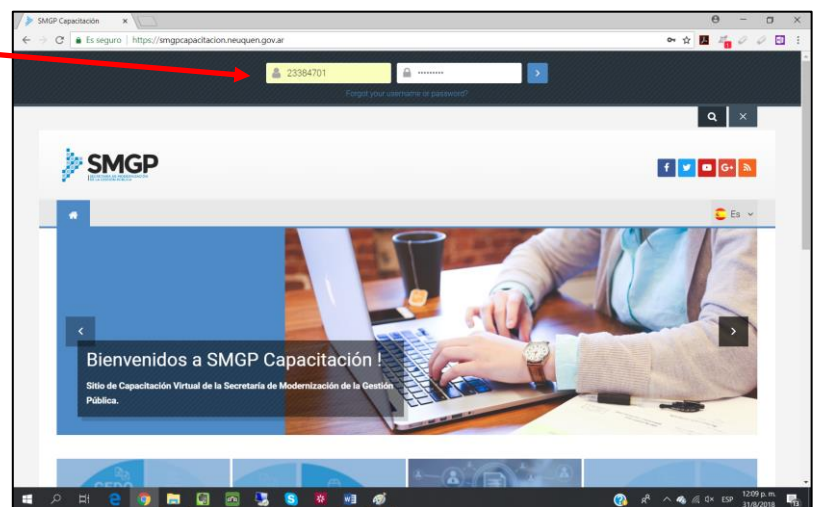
SMGP Capacitación

Es seguro | https://smgpcapacitacion.neuquen.gov.ar

23384701

••••••••

Forgot your username or password?

SMGP

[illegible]

Es

Bienvenidos a SMGP Capacitación !

Sitio de Capacitación Virtual de la Secretaría de Modernización de la Gestión Pública.

ESP 12:09 p. m. 31/8/2018